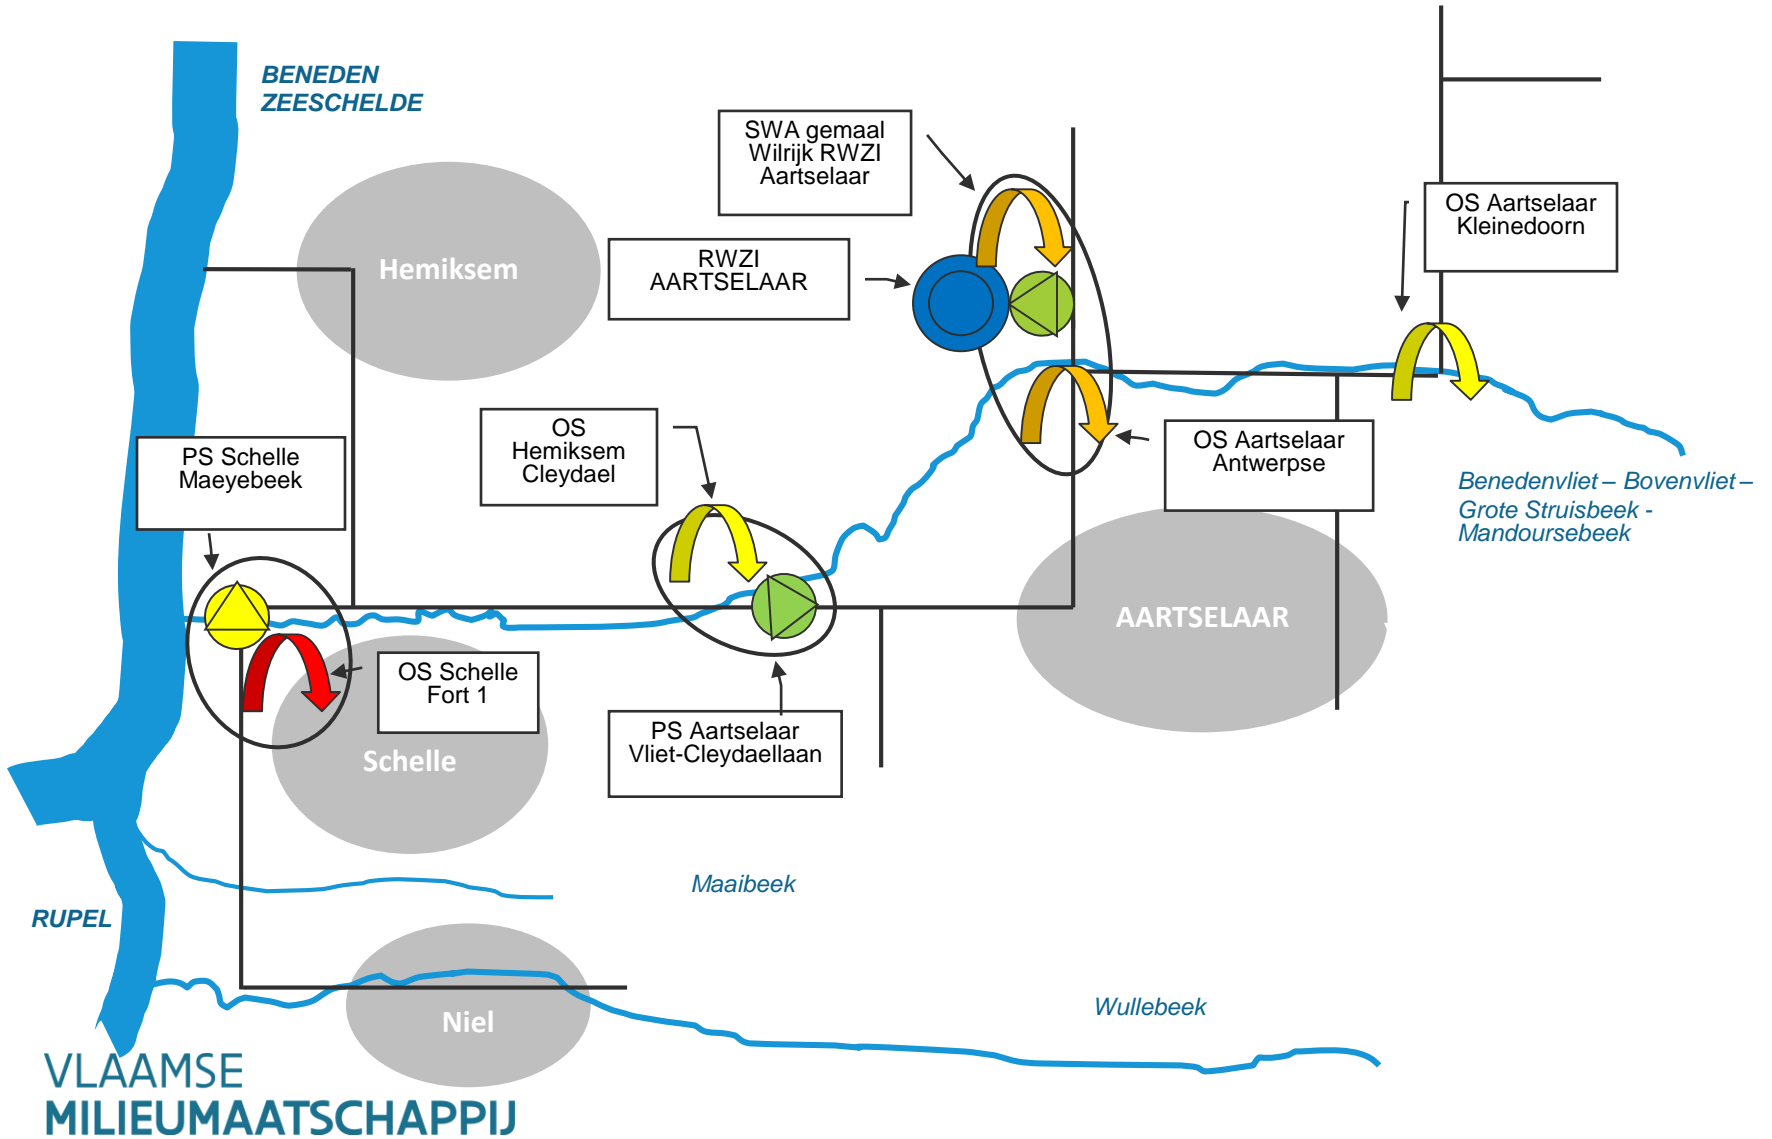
BENEDEN ZEESCHELDE

SWA gemaal Wilrijk RWZI Aartselaar

OS Aartselaar Kleinedoorn

Hemiksem

RWZI AARTSELAAR

OS Hemiksem Cleydael

OS Aartselaar Antwerpse

Benedenvliet – Bovenvliet – Grote Struisbeek - Mandoursebeek

PS Schelle Maeyebeek

AARTSELAAR

OS Schelle Fort 1

PS Aartselaar Vliet-Cleydaellaan

Schelle

Maaibeek

RUPEL

Wullebeek

Niel

VLAAMSE MILIEUMAATSCHAPPIJ